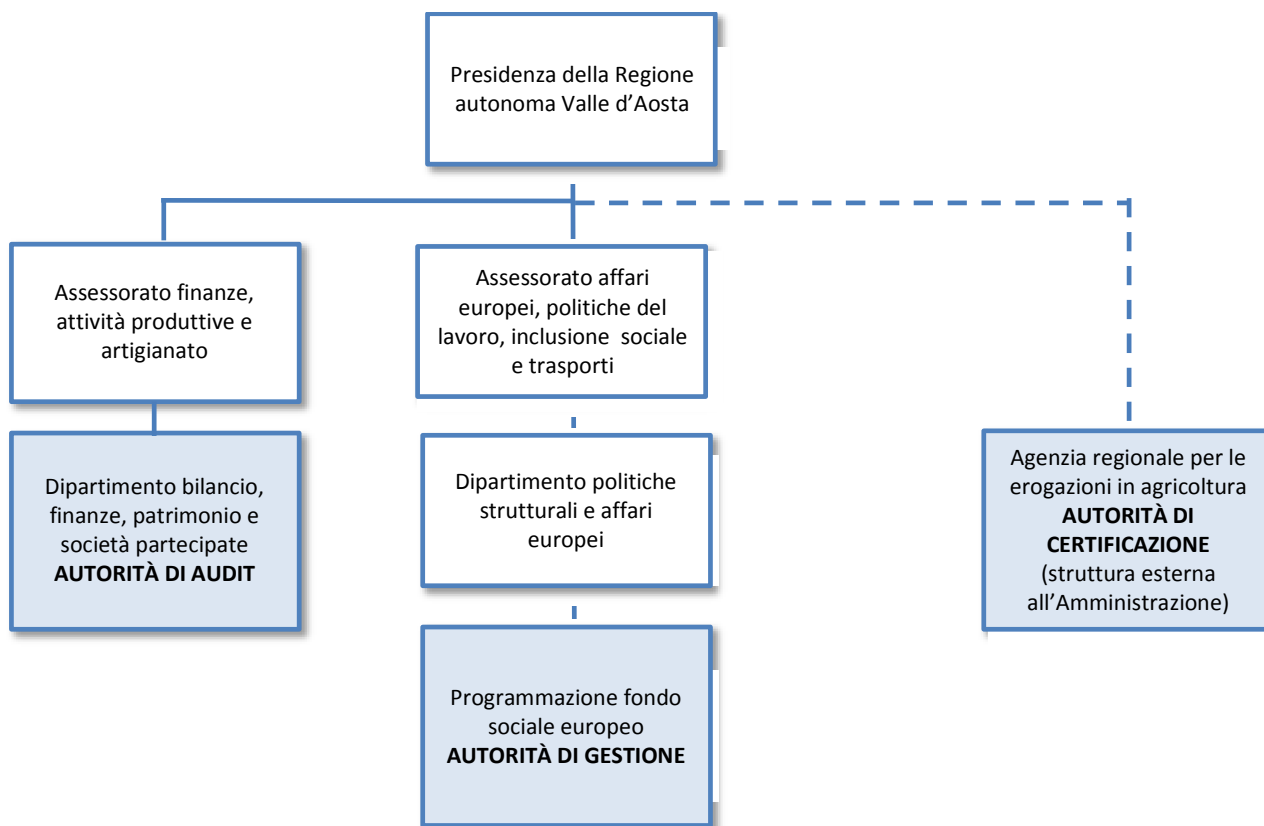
Presidenza della Regione autonoma Valle d’Aosta

Assessorato finanze, attività produttive e artigianato

Assessorato affari europei, politiche del lavoro, inclusione sociale e trasporti

Dipartimento bilancio, finanze, patrimonio e società partecipate
**AUTORITÀ DI AUDIT**

Dipartimento politiche strutturali e affari europei

Agenzia regionale per le erogazioni in agricoltura
**AUTORITÀ DI CERTIFICAZIONE**
(struttura esterna all’Amministrazione)

Programmazione fondo sociale europeo
**AUTORITÀ DI GESTIONE**